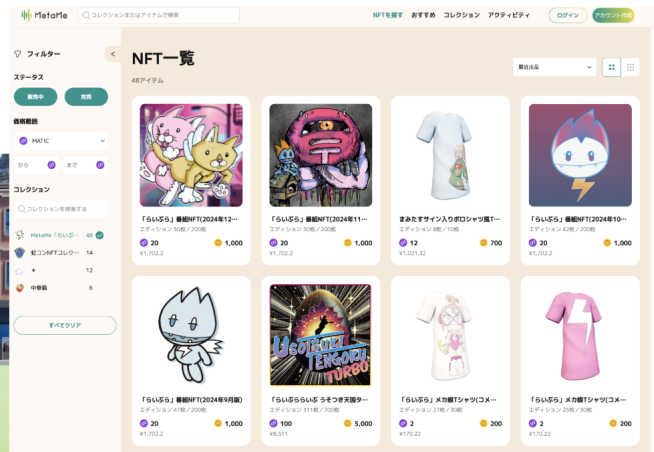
MetaMe
コレクションまたはアイテムで検索
NFTを探す おすすめ コレクション アクティビティ
ログイン
アカウント作成

フィルター
ステータス
販売中
完売
価格範囲
MATIC
から
まで
コレクション
コレクションを検索する
MetaMe「らいぷら」 48
虹コンNFTコレクシ… 14
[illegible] 12
中華街 6
すべてクリア

NFT一覧
48アイテム
最近出品

「らいぷら」番組NFT(2024年12…
エディション 50枚／200枚
20 1,000
¥1,702.2

「らいぷら」番組NFT(2024年11…
エディション 50枚／200枚
20 1,000
¥1,702.2

まみたすサイン入りポロシャツ風T…
エディション 8枚／10枚
12 700
¥1,021.32

「らいぷら」番組NFT(2024年10…
エディション 42枚／200枚
20 1,000
¥1,702.2

「らいぷら」番組NFT(2024年9月版)
エディション 47枚／200枚
20 1,000
¥1,702.2

「らいぷららいぶ うそつき天国ター…
エディション 111枚／700枚
100 5,000
¥8,511

「らいぷら」メガ盛Tシャツ(コメ…
エディション 27枚／30枚
2 200
¥170.22

「らいぷら」メガ盛Tシャツ(コメ…
エディション 25枚／30枚
2 200
¥170.22